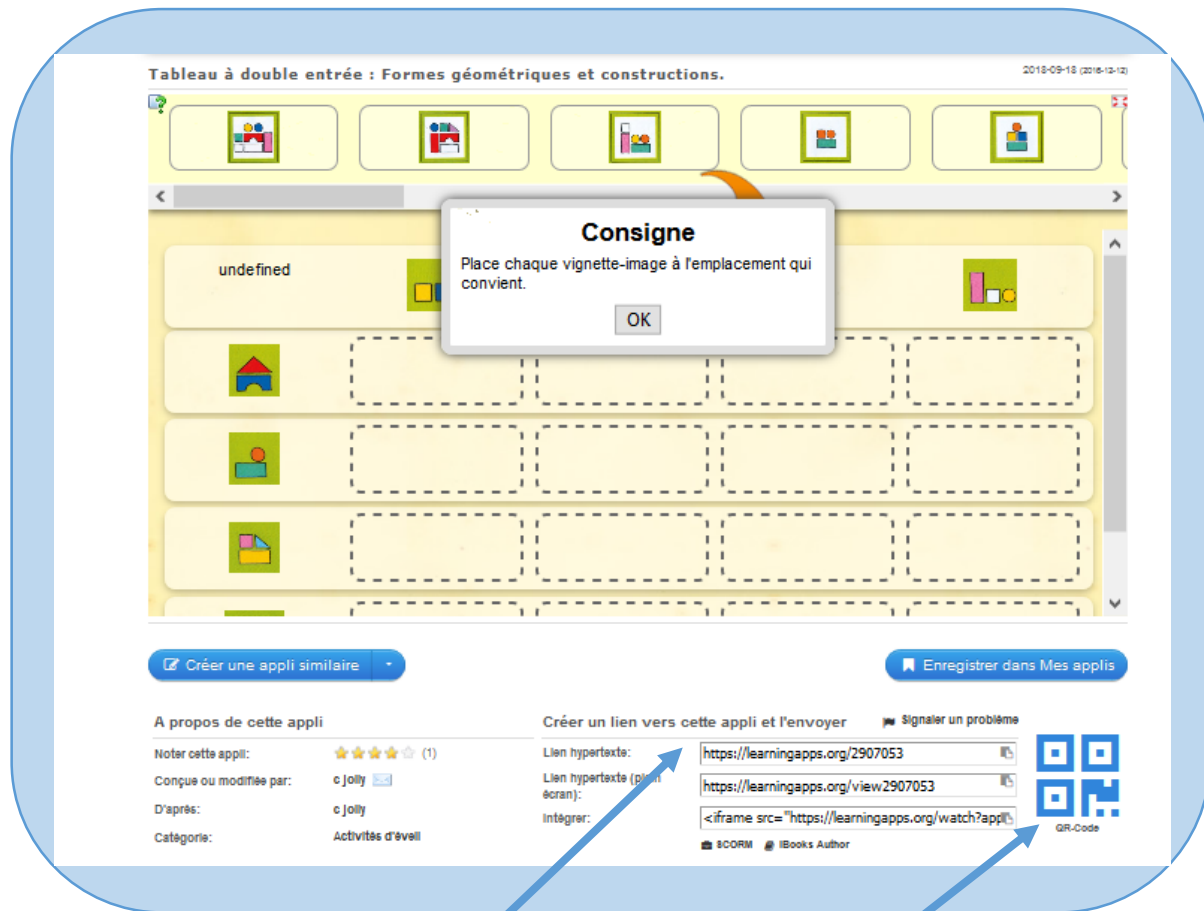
Tableau à double entrée : Formes géométriques et constructions.

2018-09-18 (2016-12-12)

undefined

Consigne

Place chaque vignette-image à l'emplacement qui convient.

OK

Créer une appli similaire

Enregistrer dans Mes applis

A propos de cette appli

| | |
|---|---|
| Noter cette appli: | (1) |
| Conçue ou modifiée par: | c jolly |
| D'après: | c jolly |
| Catégorie: | Activités d'éveil |

Créer un lien vers cette appli et l'envoyer

Signaler un problème

| | |
|---|---|
| Lien hypertexte: | https://learningapps.org/2907053 |
| Lien hypertexte (plein écran): | https://learningapps.org/view2907053 |
| Intégrer: | <iframe src="https://learningapps.org/watch?appl |

SCORM iBooks Author

QR-Code